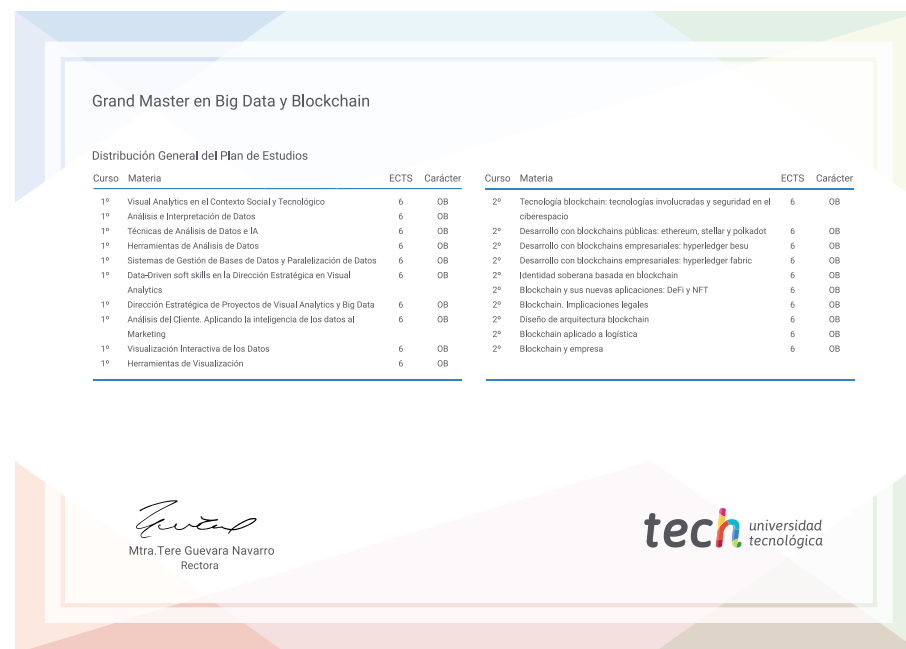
Grand Master en Big Data y Blockchain

Distribución General del Plan de Estudios

| Curso | Materia | ECTS | Carácter |
|---|---|---|---|
| 1º | Visual Analytics en el Contexto Social y Tecnológico | 6 | OB |
| 1º | Análisis e Interpretación de Datos | 6 | OB |
| 1º | Técnicas de Análisis de Datos e IA | 6 | OB |
| 1º | Herramientas de Análisis de Datos | 6 | OB |
| 1º | Sistemas de Gestión de Bases de Datos y Paralelización de Datos | 6 | OB |
| 1º | Data-Driven soft skills en la Dirección Estratégica en Visual Analytics | 6 | OB |
| 1º | Dirección Estratégica de Proyectos de Visual Analytics y Big Data | 6 | OB |
| 1º | Análisis del Cliente. Aplicando la inteligencia de los datos al Marketing | 6 | OB |
| 1º | Visualización Interactiva de los Datos | 6 | OB |
| 1º | Herramientas de Visualización | 6 | OB |

| Curso | Materia | ECTS | Carácter |
|---|---|---|---|
| 2º | Tecnología blockchain: tecnologías involucradas y seguridad en el ciberespacio | 6 | OB |
| 2º | Desarrollo con blockchains públicas: ethereum, stellar y polkadot | 6 | OB |
| 2º | Desarrollo con blockchains empresariales: hyperledger besu | 6 | OB |
| 2º | Desarrollo con blockchains empresariales: hyperledger fabric | 6 | OB |
| 2º | Identidad soberana basada en blockchain | 6 | OB |
| 2º | Blockchain y sus nuevas aplicaciones: DeFi y NFT | 6 | OB |
| 2º | Blockchain. Implicaciones legales | 6 | OB |
| 2º | Diseño de arquitectura blockchain | 6 | OB |
| 2º | Blockchain aplicado a logística | 6 | OB |
| 2º | Blockchain y empresa | 6 | OB |

Mtra.Tere Guevara Navarro
Rectora

tech universidad tecnológica